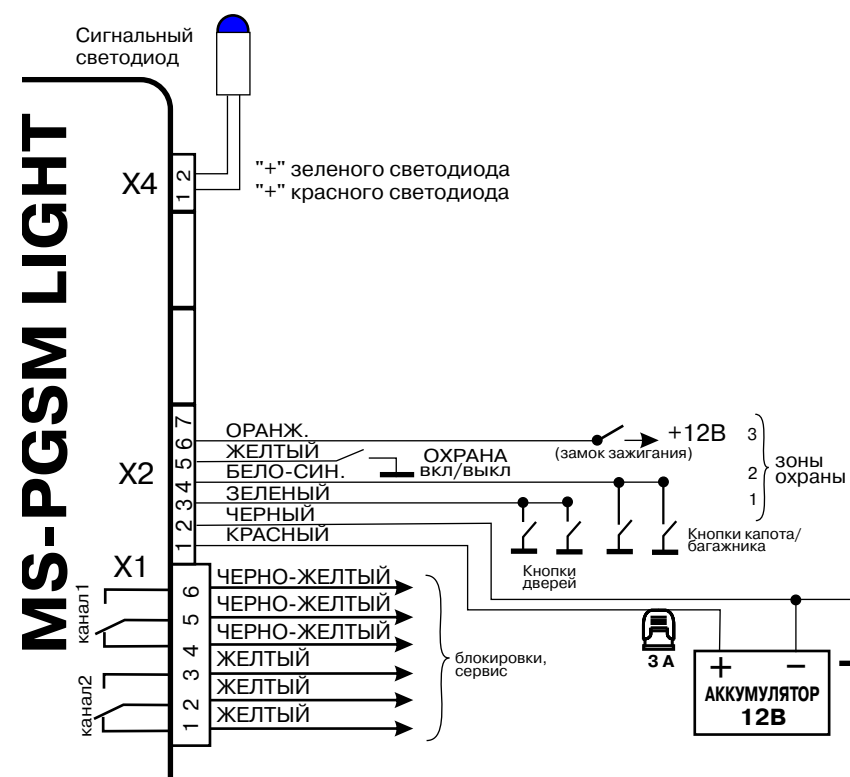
Сигнальный светодиод

MS-PGSM LIGHT

X4
1 2
"+" зеленого светодиода
"+" красного светодиода

X2
1 2 3 4 5 6 7
ОРАНЖ.
ЖЕЛТЫЙ
БЕЛО-СИН.
ЗЕЛЕНЫЙ
ЧЕРНЫЙ
КРАСНЫЙ
ОХРАНА вкл/выкл
+12В
(замок зажигания)
3
2
1
зоны охраны
Кнопки дверей
Кнопки капота/ багажника

X1
1 2 3 4 5 6
канал1
канал2
ЧЕРНО-ЖЕЛТЫЙ
ЧЕРНО-ЖЕЛТЫЙ
ЧЕРНО-ЖЕЛТЫЙ
ЖЕЛТЫЙ
ЖЕЛТЫЙ
ЖЕЛТЫЙ
блокировки, сервис

3 А
+
−
АККУМУЛЯТОР
12В